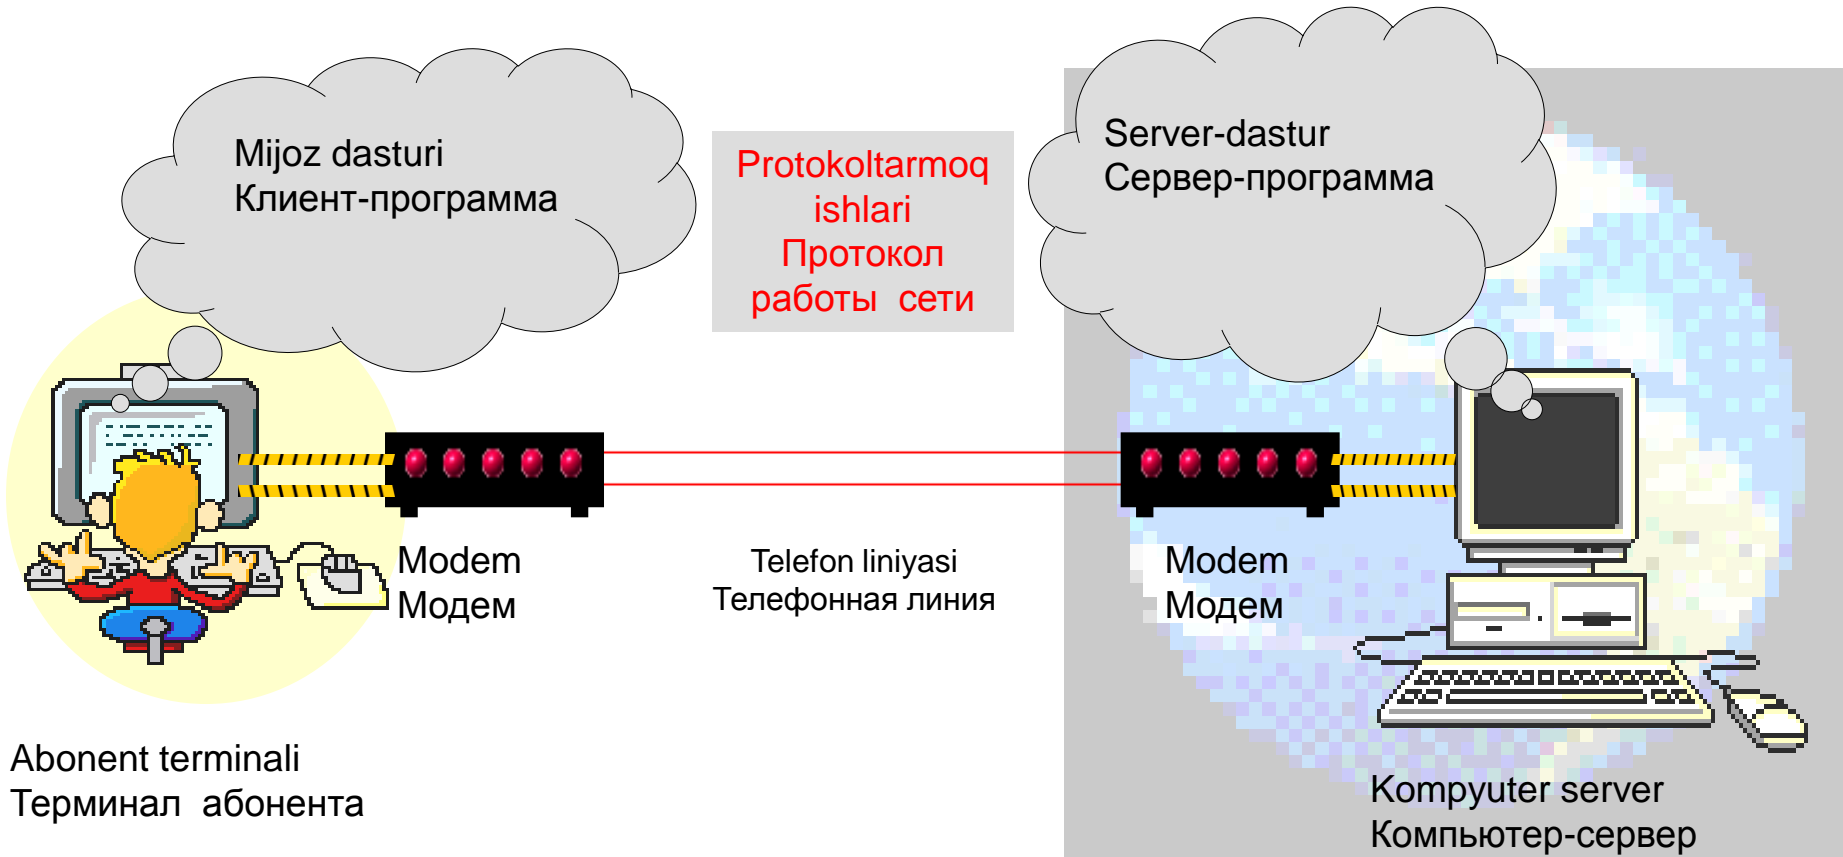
Mijoz dasturi
Клиент-программа

Protokoltarmoq ishlari
Протокол работы сети

Server-dastur
Сервер-программа

Modem
Модем

Telefon liniyasi
Телефонная линия

Modem
Модем

Abonent terminali
Терминал абонента

Kompyuter server
Компьютер-сервер